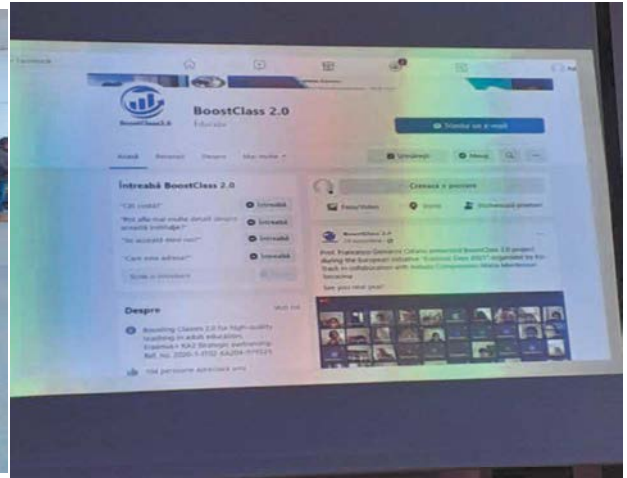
BoostClass 2.0

Educație

Trimite un e-mail

Acasă

Recenzii

Despre

Mai multe

Urmărești

Mesaj

Întreabă BoostClass 2.0

"Cât costă?"

Întreabă

"Pot afla mai multe detalii despre această inițiativă?"

Întreabă

"Se acceptă elevi noi?"

Întreabă

"Care este adresa?"

Întreabă

Scrie o întrebare

Despre

Boosting Classes 2.0 for high-quality teaching in adult education. Erasmus+ KA2 Strategic partnership. Ref. No. 2020-1-IT02-KA204-079525

Creează o postare

Foto/Video

Vizită

Sentiment/activitate

BoostClass 2.0

Prof. Francesco Genarco Callaro presented BoostClass 2.0 project during the European initiative "Erasmus Days 2021" organized by Pro Track in collaboration with Istituto Comprensivo Maria Montessori Terracina

See you next year!